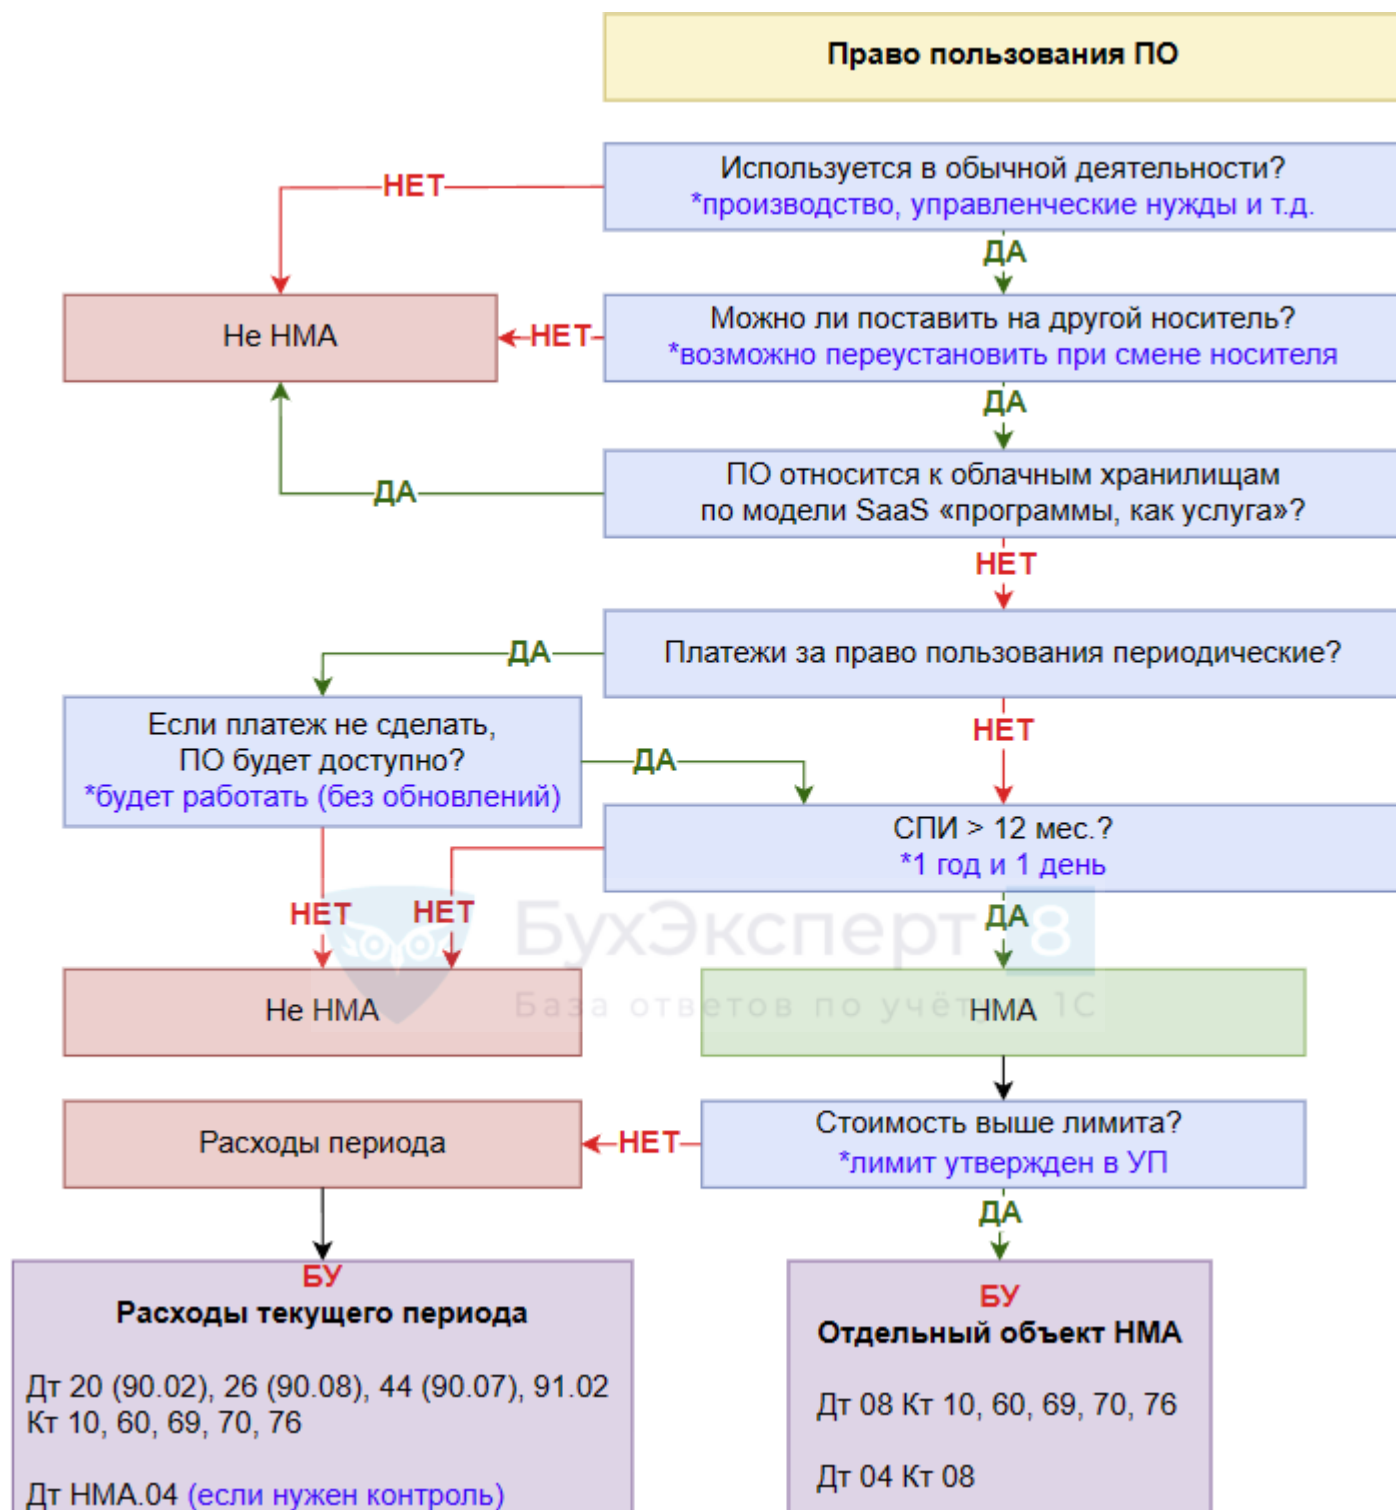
Право пользования ПО

Используется в обычной деятельности?
*производство, управленческие нужды и т.д.

НЕТ

ДА

Не НМА

НЕТ

Можно ли поставить на другой носитель?
*возможно переустановить при смене носителя

ДА

ДА

ПО относится к облачным хранилищам по модели SaaS «программы, как услуга»?

НЕТ

ДА

Платежи за право пользования периодические?

Если платеж не сделать, ПО будет доступно?
*будет работать (без обновлений)

ДА

НЕТ

СПИ > 12 мес.?
*1 год и 1 день

НЕТ

НЕТ

ДА

БухЭксперт8
База ответов по учёту 1С

Не НМА

НМА

Расходы периода

НЕТ

Стоимость выше лимита?
*лимит утвержден в УП

ДА

БУ
Расходы текущего периода

Дт 20 (90.02), 26 (90.08), 44 (90.07), 91.02
Кт 10, 60, 69, 70, 76

Дт НМА.04 (если нужен контроль)

БУ
Отдельный объект НМА

Дт 08 Кт 10, 60, 69, 70, 76

Дт 04 Кт 08